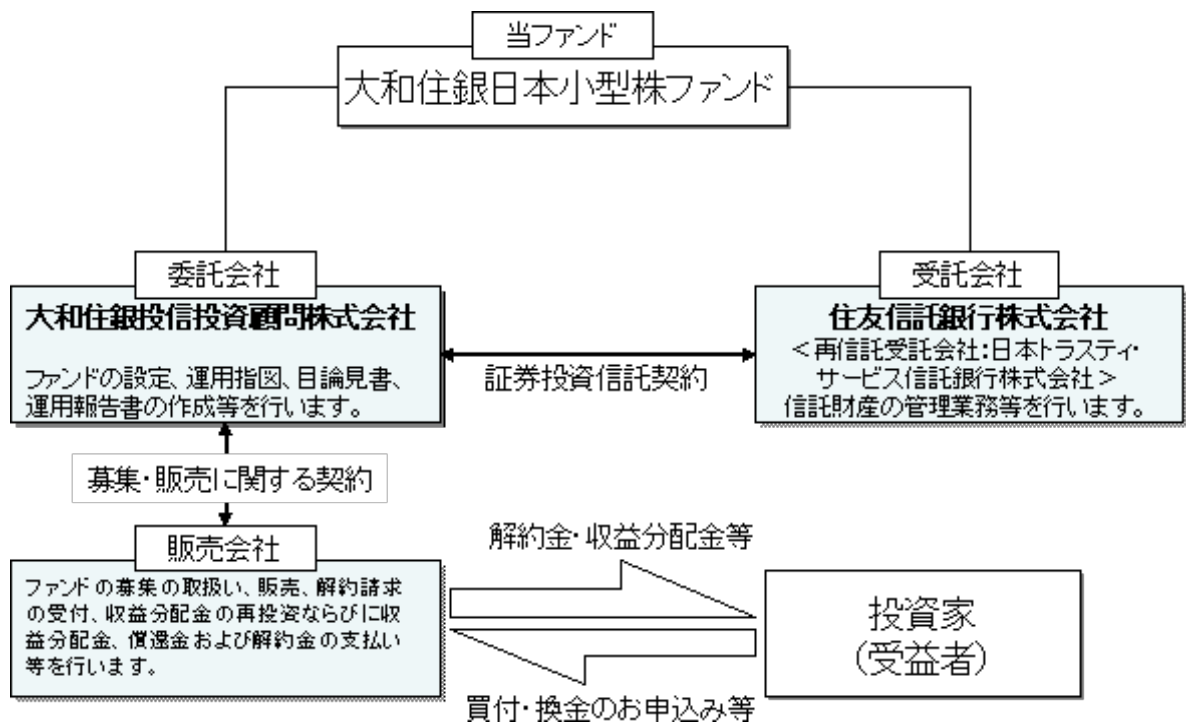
当ファンド
大和住銀日本小型株ファンド

委託会社
大和住銀投信投資顧問株式会社
ファンドの設定、運用指図、目論見書、運用報告書の作成等を行います。

証券投資信託契約

受託会社
住友信託銀行株式会社
＜再信託受託会社:日本トラスティ・サービス信託銀行株式会社＞
信託財産の管理業務等を行います。

募集・販売に関する契約

販売会社
ファンドの募集の取扱い、販売、解約請求の受付、収益分配金の再投資ならびに収益分配金、償還金および解約金の支払い等を行います。

解約金・収益分配金等

買付・換金のお申込み等

投資家
(受益者)